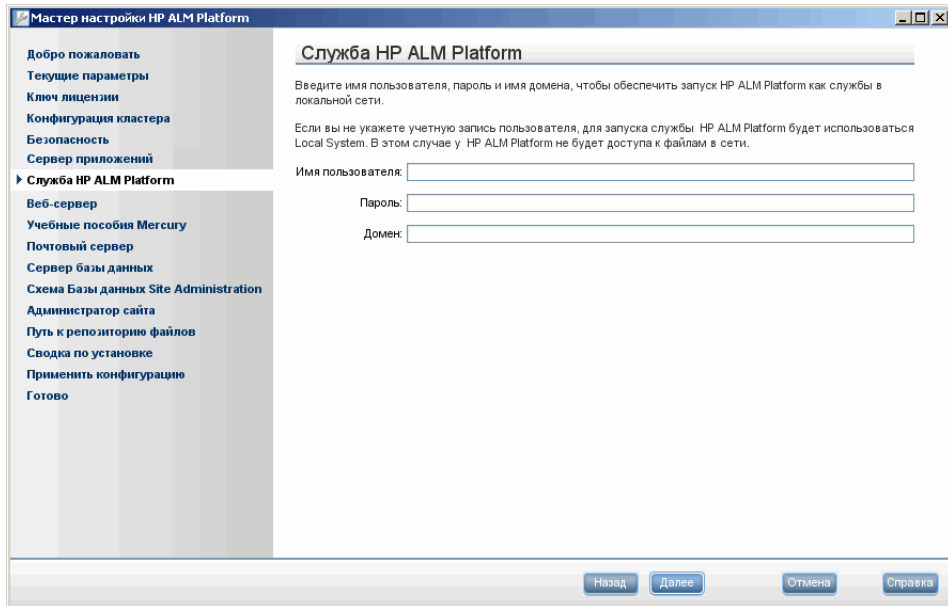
Мастер настройки HP ALM Platform

Добро пожаловать
Текущие параметры
Ключ лицензии
Конфигурация кластера
Безопасность
Сервер приложений
Служба HP ALM Platform
Веб-сервер
Учебные пособия Mercury
Почтовый сервер
Сервер базы данных
Схема Базы данных Site Administration
Администратор сайта
Путь к репозиторию файлов
Сводка по установке
Применить конфигурацию
Готово

Служба HP ALM Platform

Введите имя пользователя, пароль и имя домена, чтобы обеспечить запуск HP ALM Platform как службы в локальной сети.

Если вы не укажете учетную запись пользователя, для запуска службы HP ALM Platform будет использоваться Local System. В этом случае у HP ALM Platform не будет доступа к файлам в сети.

Имя пользователя:
Пароль:
Домен:

Назад
Далее
Отмена
Справка